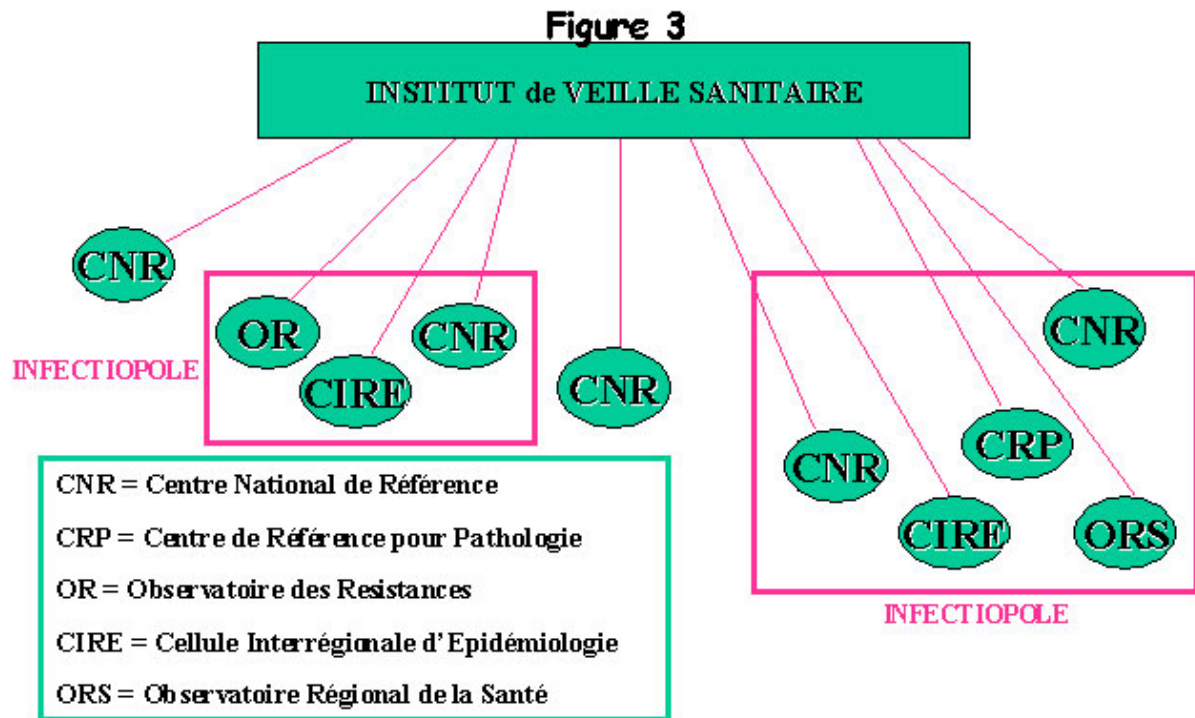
Figure 3

INSTITUT de VEILLE SANITAIRE

CNR

INFECTIOPOLE

OR

CNR

CIRE

CNR

CNR

CRP

CNR

CIRE

ORS

INFECTIOPOLE

CNR = Centre National de Référence

CRP = Centre de Référence pour Pathologie

OR = Observatoire des Resistances

CIRE = Cellule Interrégionale d'Epidémiologie

ORS = Observatoire Régional de la Santé